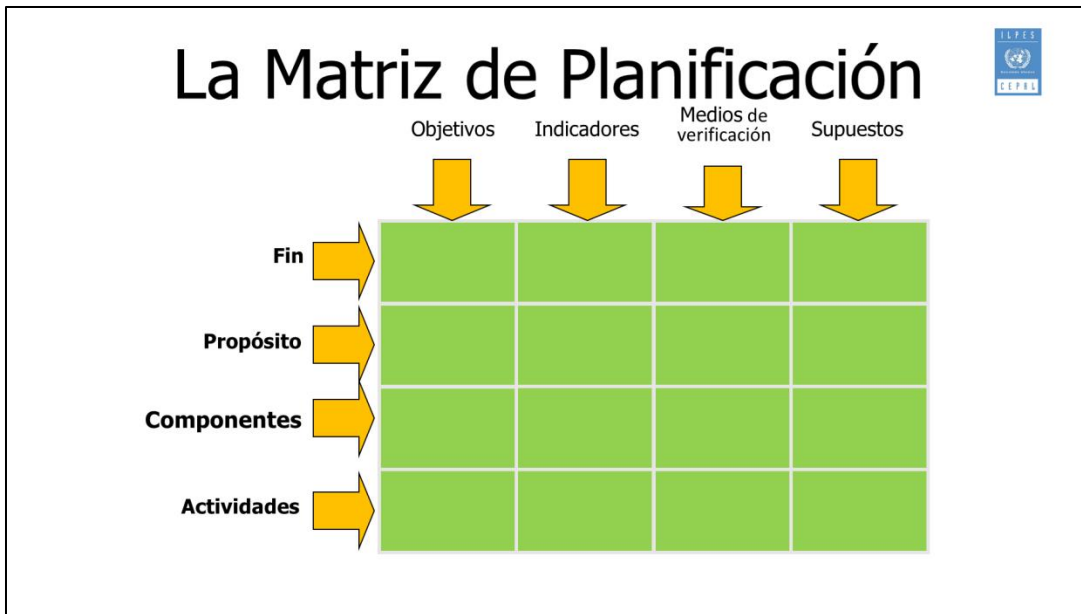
La Matriz de Planificación

ILPES
CEPAL

| | Objetivos | Indicadores | Medios de verificación | Supuestos |
|---|---|---|---|---|
| Fin | | | | |
| Propósito | | | | |
| Componentes | | | | |
| Actividades | | | | |